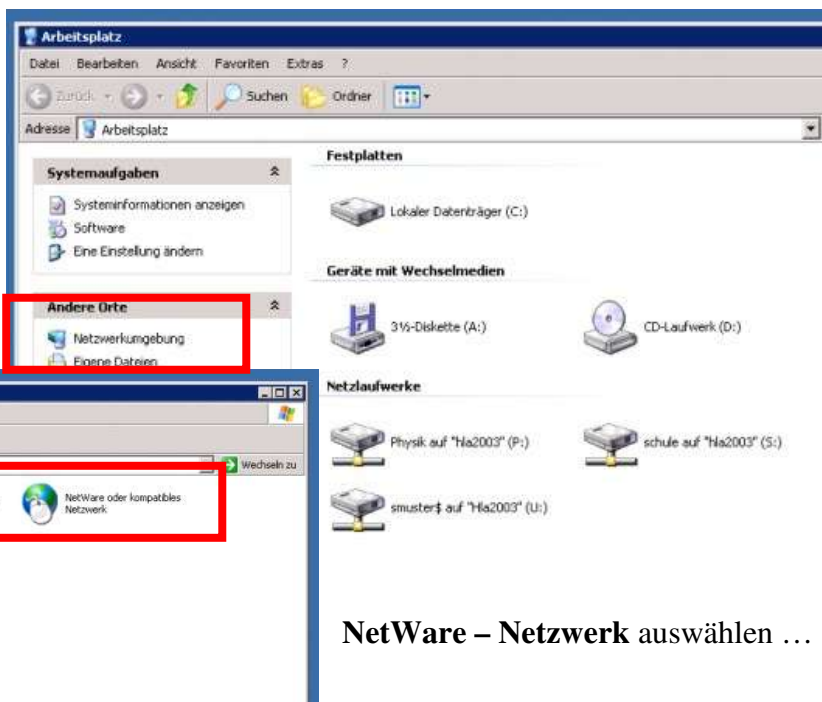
Arbeitsplatz

Datei Bearbeiten Ansicht Favoriten Extras ?

Zurück Suchen Ordner

Adresse Arbeitsplatz

Systemaufgaben

Systeminformationen anzeigen
Software
Eine Einstellung ändern

Andere Orte

Netzwerkumgebung
Eigene Dateien

Festplatten

Lokaler Datenträger (C:)

Geräte mit Wechselmedien

3½-Diskette (A:)

CD-Laufwerk (D:)

Netzlaufwerke

Physik auf "hla2003" (P:)

schule auf "hla2003" (S:)

smuster$ auf "Hla2003" (U:)

Wechseln zu

NetWare oder kompatibles Netzwerk

**NetWare – Netzwerk** auswählen …